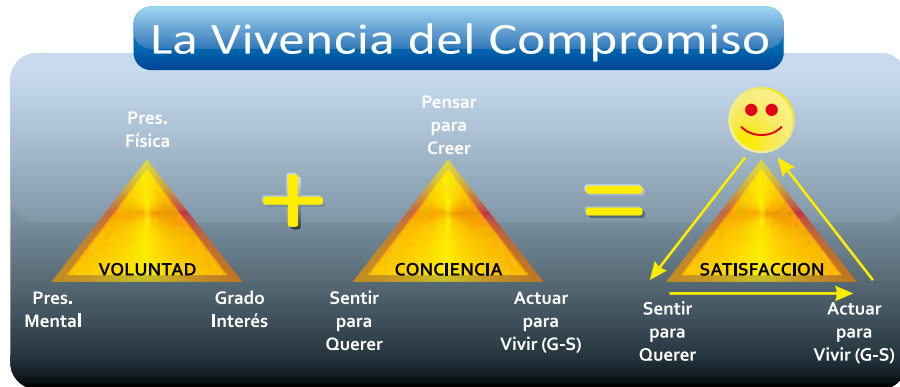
La Vivencia del Compromiso

Pres. Física

VOLUNTAD

Pres. Mental

Grado Interés

+

Pensar para Creer

CONCIENCIA

Sentir para Querer

Actuar para Vivir (G-S)

=

SATISFACCION

Sentir para Querer

Actuar para Vivir (G-S)